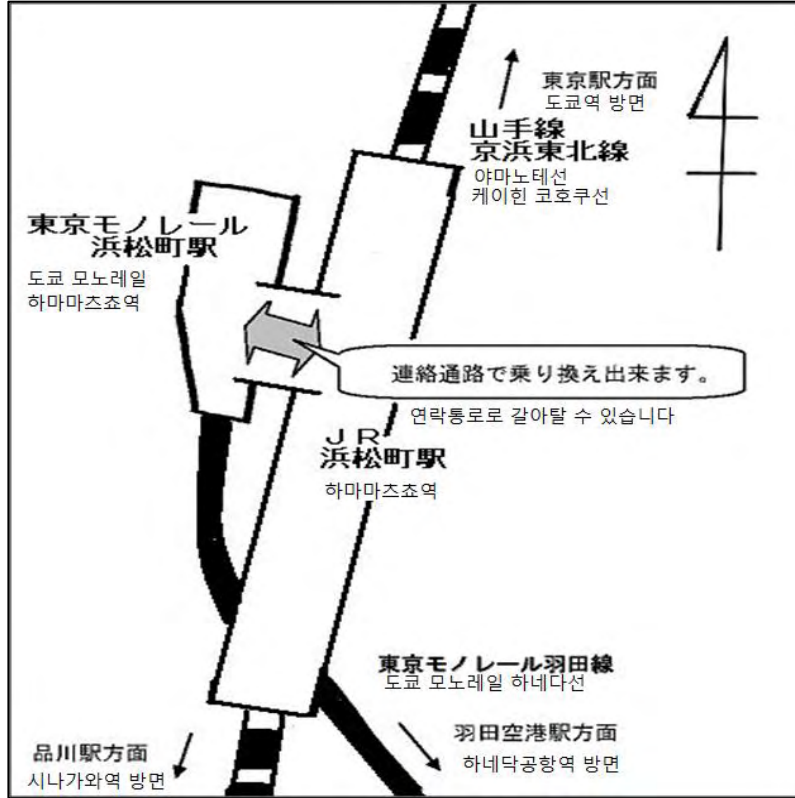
東京駅方面
도쿄역 방면

山手線
京浜東北線
야마노테선
케이힌 코호쿠선

東京モノレール
浜松町駅
도쿄 모노레일
하마마츠쵸역

連絡通路で乗り換え出来ます。
연락통로로 갈아탈 수 있습니다

ＪＲ
浜松町駅
하마마츠쵸역

東京モノレール羽田線
도쿄 모노레일 하네다선

品川駅方面
시나가와역 방면

羽田空港駅方面
하네다공항역 방면